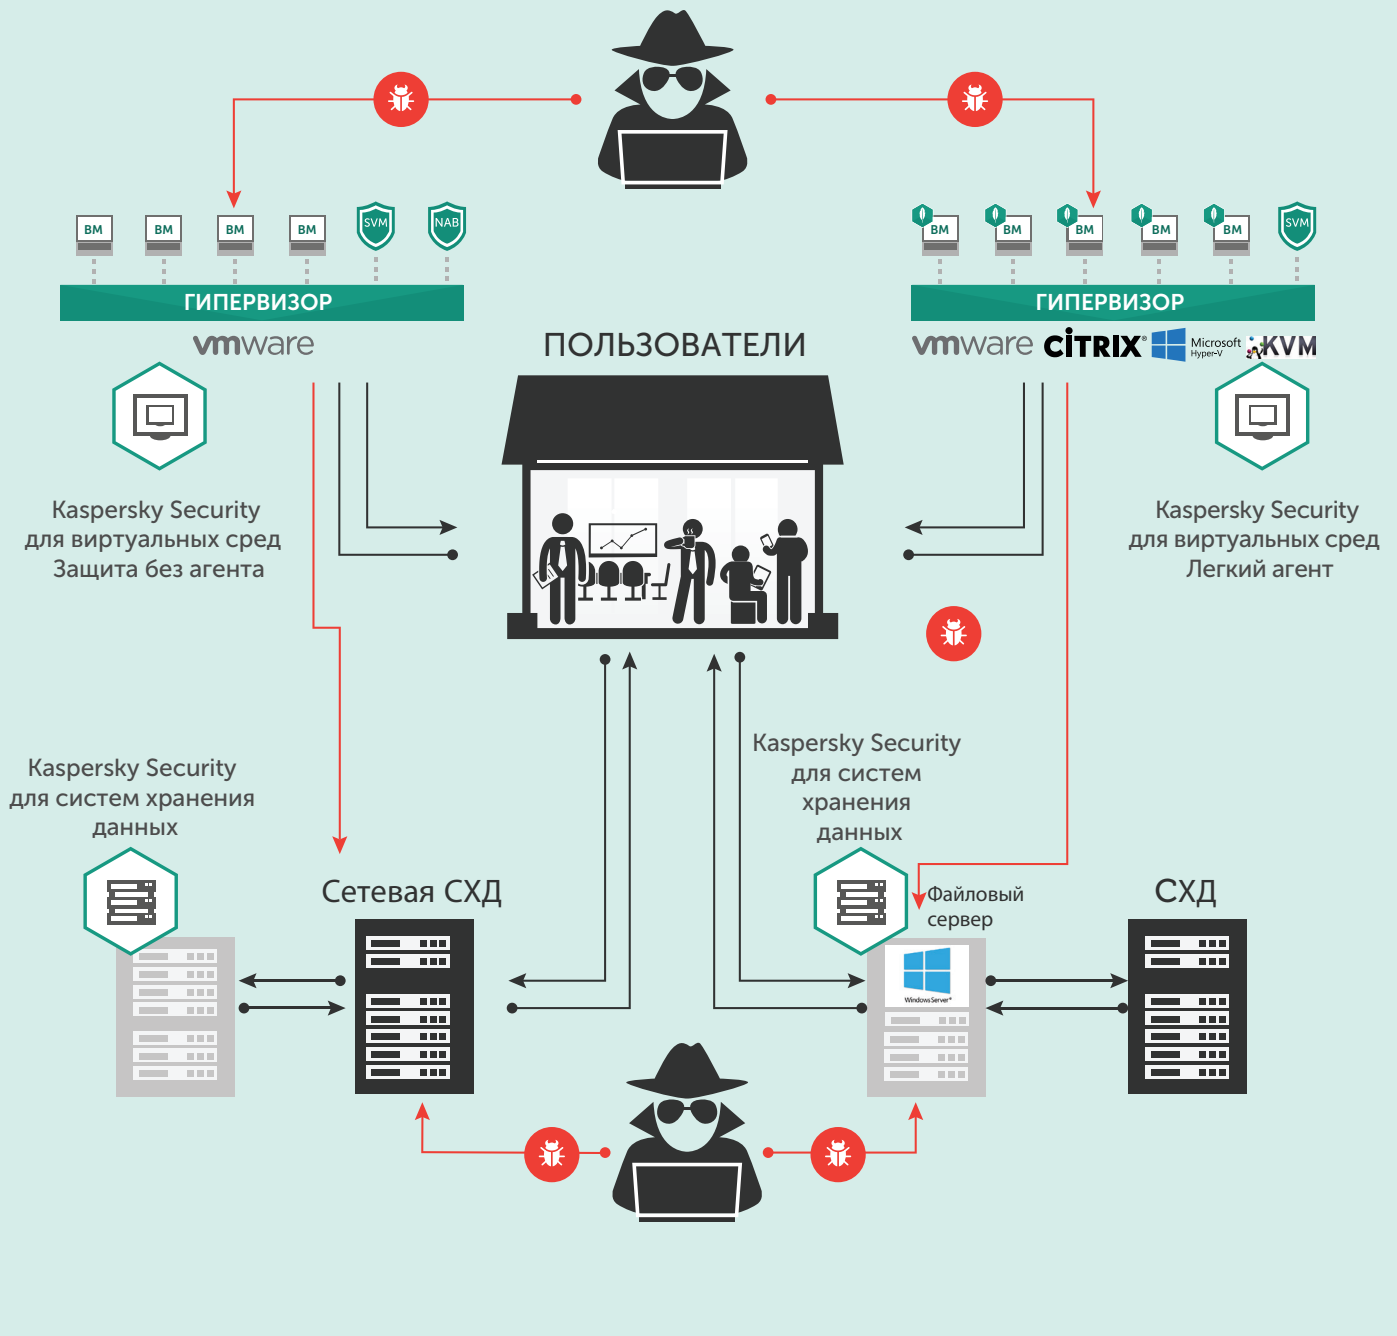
ВМ ВМ ВМ ВМ SVM NAB

ГИПЕРВИЗОР

vmware

ВМ ВМ ВМ ВМ ВМ SVM

ГИПЕРВИЗОР

vmware CITRIX Microsoft Hyper-V KVM

ПОЛЬЗОВАТЕЛИ

Kaspersky Security для виртуальных сред Защита без агента

Kaspersky Security для виртуальных сред Легкий агент

Kaspersky Security для систем хранения данных

Kaspersky Security для систем хранения данных

Сетевая СХД

Файловый сервер

СХД

Windows Server